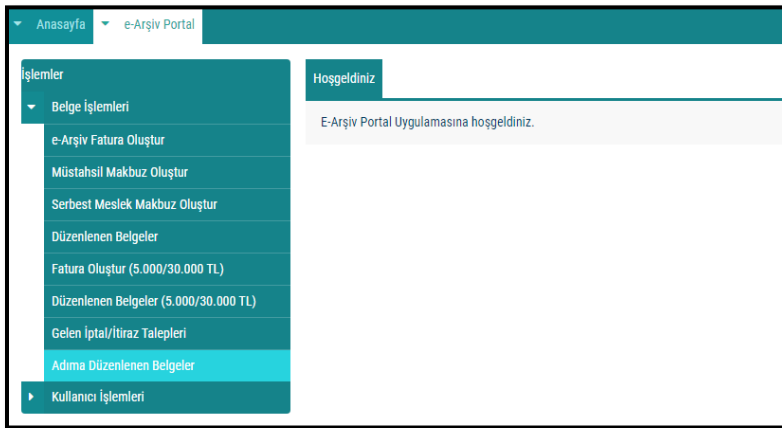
Anasayfa e-Arşiv Portal

İşlemler
Belge İşlemleri
e-Arşiv Fatura Oluştur
Müstahsil Makbuz Oluştur
Serbest Meslek Makbuz Oluştur
Düzenlenen Belgeler
Fatura Oluştur (5.000/30.000 TL)
Düzenlenen Belgeler (5.000/30.000 TL)
Gelen İptal/İtiraz Talepleri
Adıma Düzenlenen Belgeler
Kullanıcı İşlemleri

Hoşgeldiniz

E-Arşiv Portal Uygulamasına hoşgeldiniz.